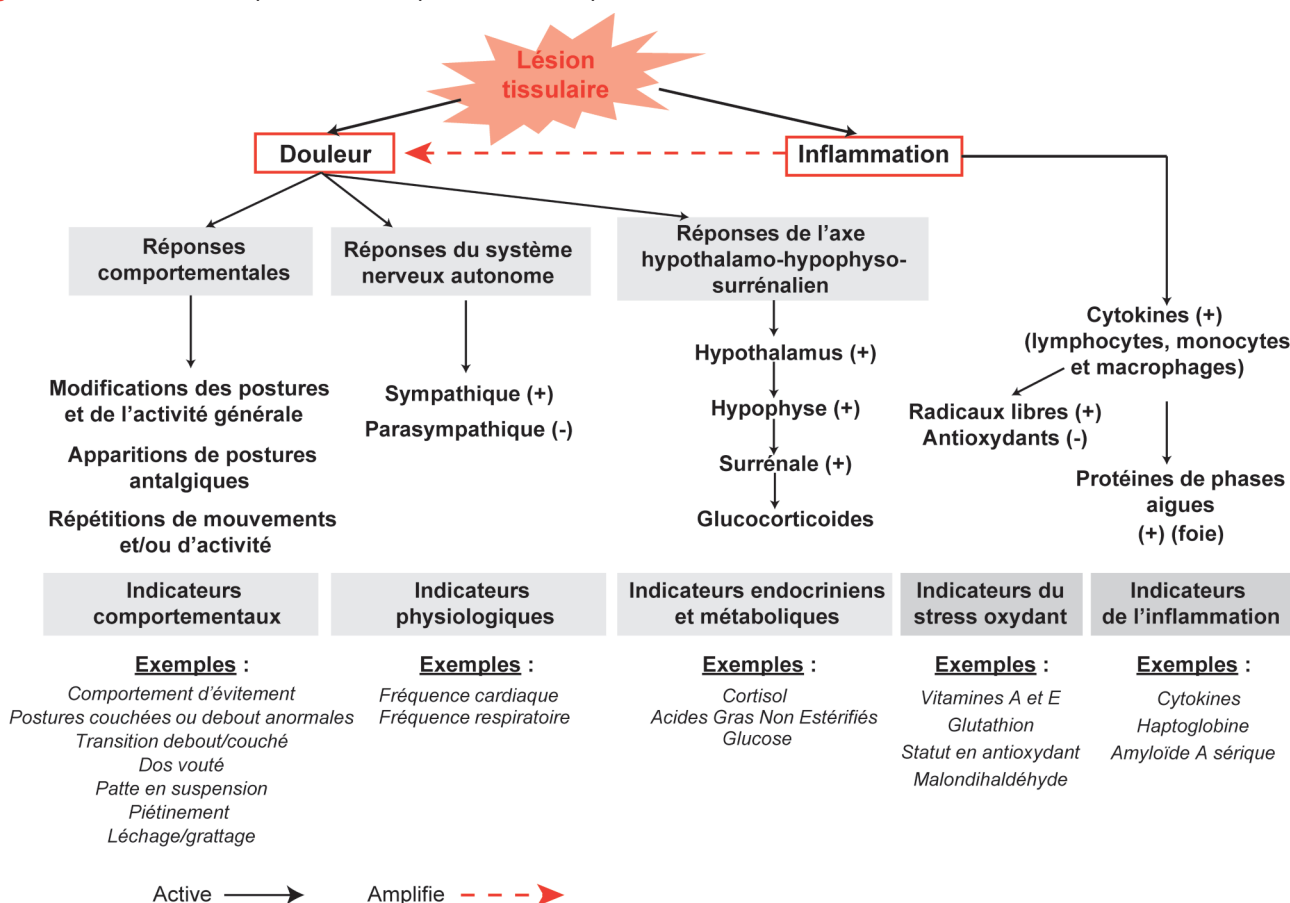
Lésion tissulaire

Douleur

Inflammation

Réponses comportementales

Modifications des postures et de l'activité générale

Apparitions de postures antalgiques

Répétitions de mouvements et/ou d'activité

Réponses du système nerveux autonome

Sympathique (+)
Parasympathique (-)

Réponses de l'axe hypothalamo-hypophyso-surrénalien

Hypothalamus (+)

Hypophyse (+)

Surrénale (+)

Glucocorticoides

Cytokines (+)
(lymphocytes, monocytes et macrophages)

Radicaux libres (+)
Antioxydants (-)

Protéines de phases aigues
(+) (foie)

Indicateurs comportementaux

Exemples :
Comportement d'évitement
Postures couchées ou debout anormales
Transition debout/couché
Dos vouté
Patte en suspension
Piétinement
Léchage/grattage

Indicateurs physiologiques

Exemples :
Fréquence cardiaque
Fréquence respiratoire

Indicateurs endocriniens et métaboliques

Exemples :
Cortisol
Acides Gras Non Estérifiés
Glucose

Indicateurs du stress oxydant

Exemples :
Vitamines A et E
Glutathion
Statut en antioxydant
Malondihaldéhyde

Indicateurs de l'inflammation

Exemples :
Cytokines
Haptoglobine
Amyloïde A sérique

Active
Amplifie